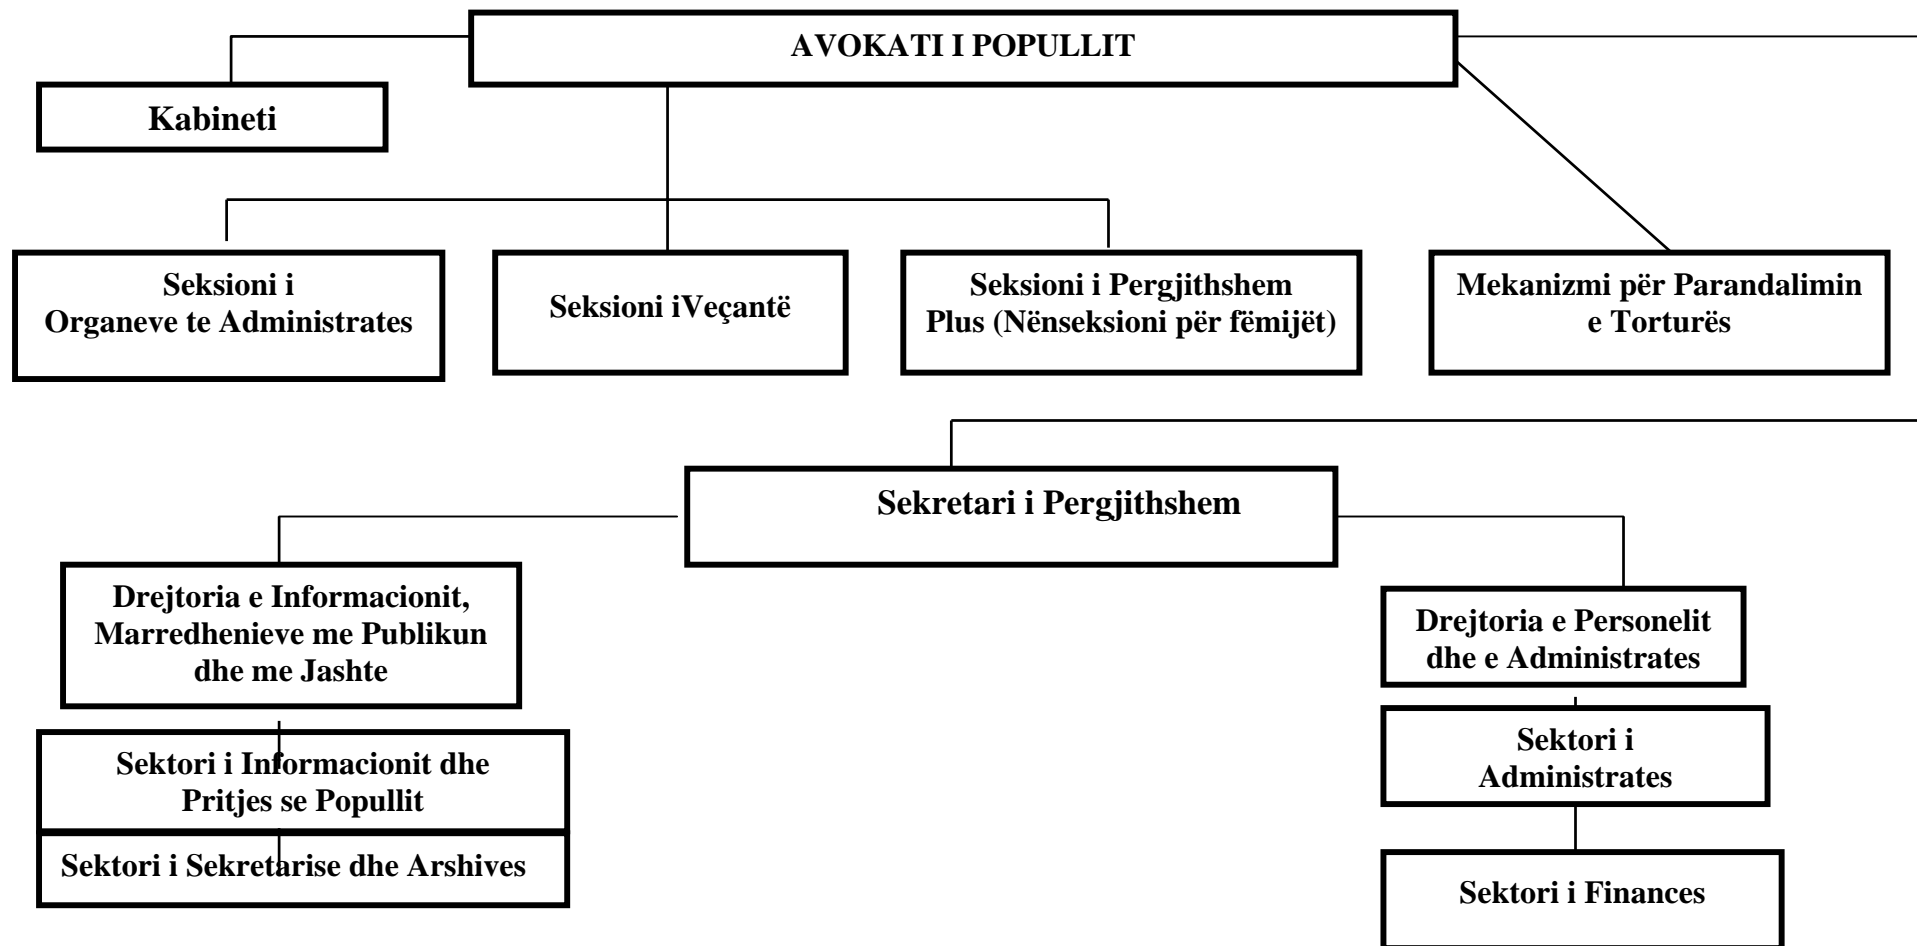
AVOKATI I POPULLIT

Kabineti

Seksioni i Organeve te Administrates

Seksioni iVeçantë

Seksioni i Pergjithshem Plus (Nënseksioni për fëmijët)

Mekanizmi për Parandalimin e Torturës

Sekretari i Pergjithshem

Drejtoria e Informacionit, Marredhenieve me Publikun dhe me Jashte

Sektori i Informacionit dhe Pritjes se Popullit

Sektori i Sekretarise dhe Arshives

Drejtoria e Personelit dhe e Administrates

Sektori i Administrates

Sektori i Finances